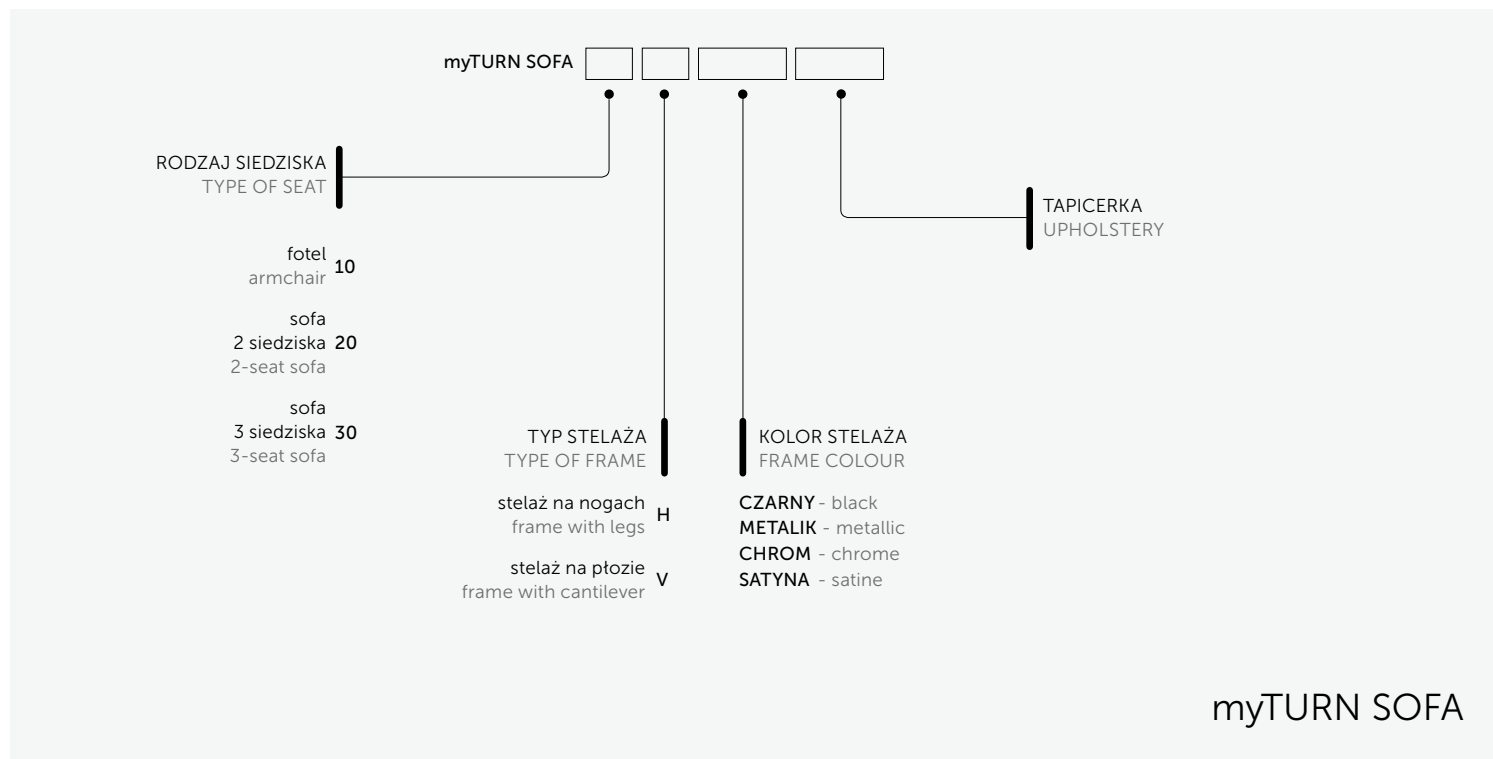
myTURN SOFA

RODZAJ SIEDZISKA
TYPE OF SEAT

fotel
armchair 10

sofa
2 siedziska 20
2-seat sofa

sofa
3 siedziska 30
3-seat sofa

TYP STELAŻA
TYPE OF FRAME

stelaż na nogach
frame with legs H

stelaż na płozie
frame with cantilever V

KOLOR STELAŻA
FRAME COLOUR

CZARNY - black
METALIK - metallic
CHROM - chrome
SATYNA - satine

TAPICERKA
UPHOLSTERY

myTURN SOFA